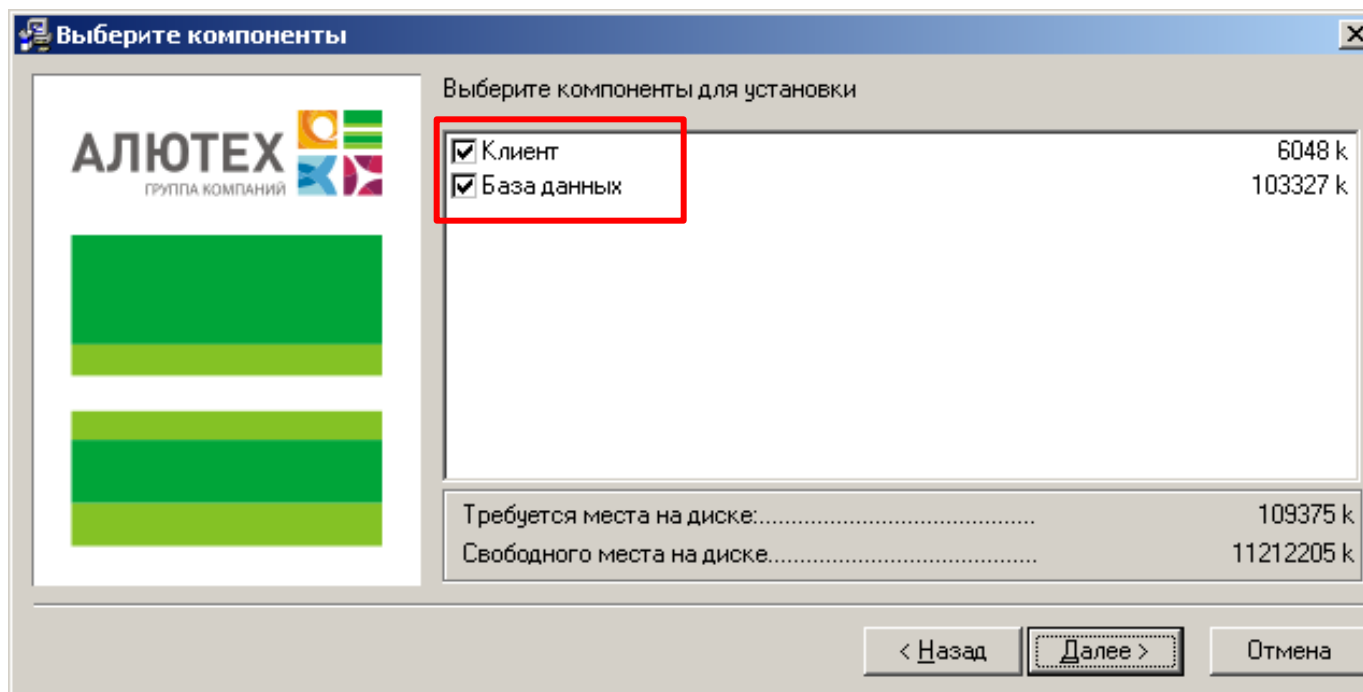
Выберите компоненты

АЛЮТЕХ
ГРУППА КОМПАНИЙ

Выберите компоненты для установки

| | |
|---|---|
| ☑ Клиент | 6048 k |
| ☑ База данных | 103327 k |

Требуется места на диске:.......................................... 109375 k
Свободного места на диске.......................................... 11212205 k

< Назад | Далее > | Отмена